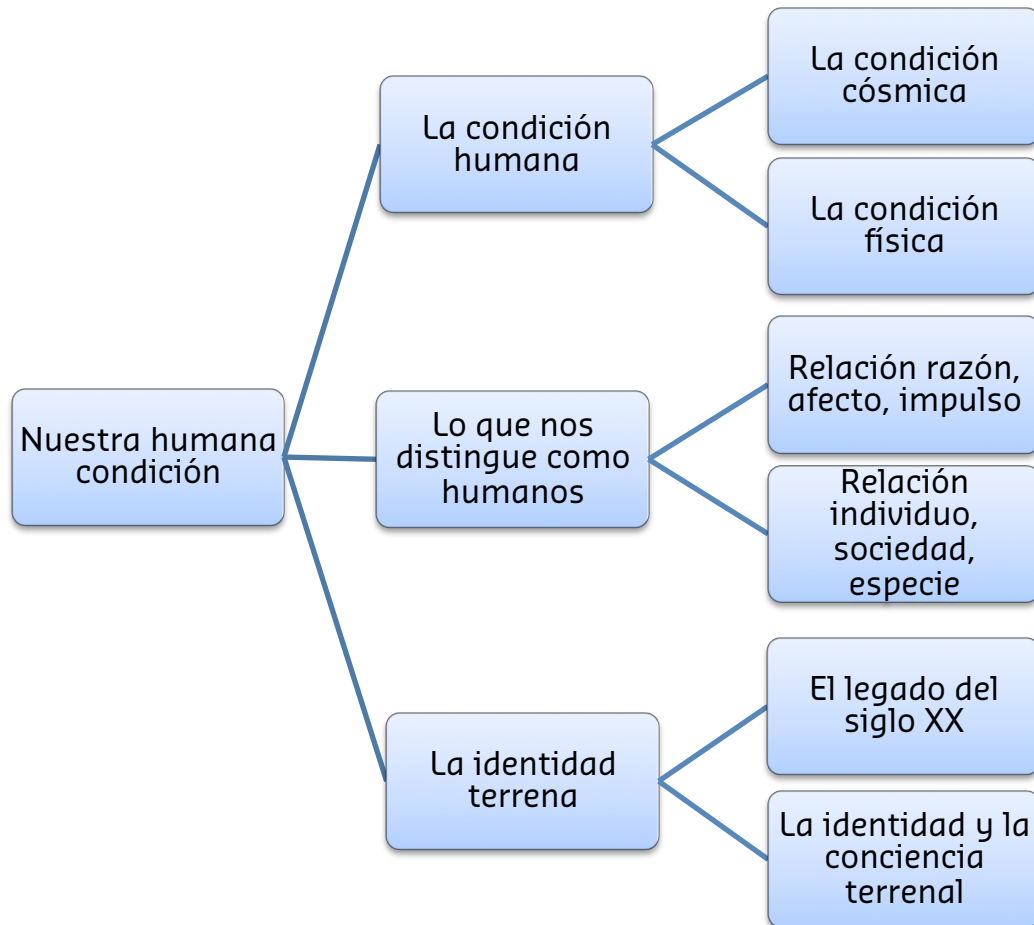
Nuestra humana condición

La condición humana

La condición cósmica

La condición física

Lo que nos distingue como humanos

Relación razón, afecto, impulso

Relación individuo, sociedad, especie

La identidad terrena

El legado del siglo XX

La identidad y la conciencia terrenal